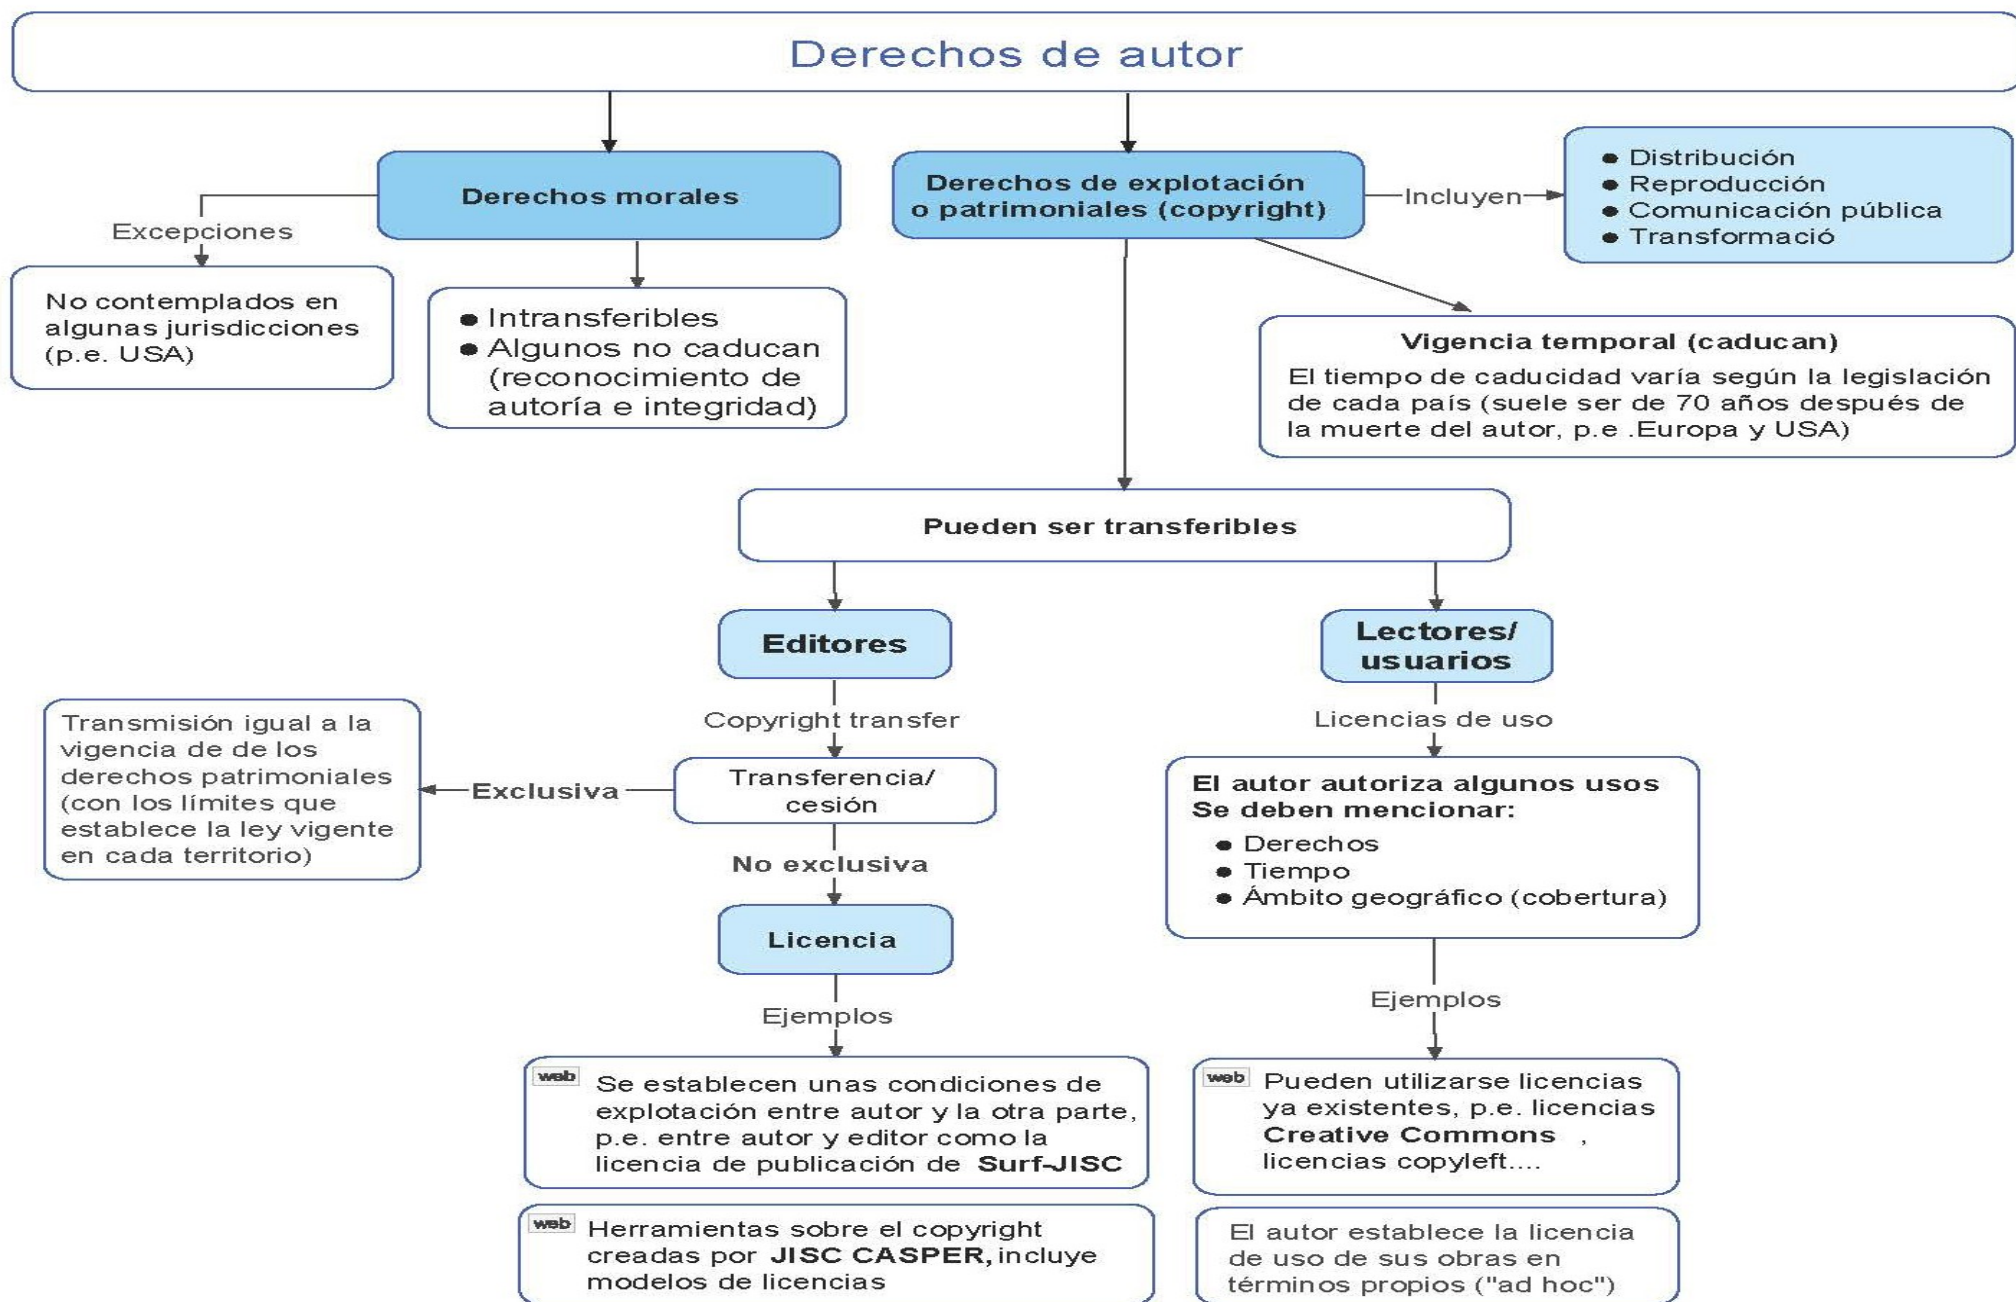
Derechos de autor

Derechos morales

Excepciones

No contemplados en algunas jurisdicciones (p.e. USA)

- Intransferibles
- Algunos no caducan (reconocimiento de autoría e integridad)

Derechos de explotación o patrimoniales (copyright)

Incluyen

- Distribución
- Reproducción
- Comunicación pública
- Transformació

Vigencia temporal (caducan)
El tiempo de caducidad varía según la legislación de cada país (suele ser de 70 años después de la muerte del autor, p.e .Europa y USA)

Pueden ser transferibles

Editores

Copyright transfer

Transferencia/ cesión

Exclusiva

Transmisión igual a la vigencia de de los derechos patrimoniales (con los límites que establece la ley vigente en cada territorio)

No exclusiva

Licencia

Ejemplos

web Se establecen unas condiciones de explotación entre autor y la otra parte, p.e. entre autor y editor como la licencia de publicación de Surf-JISC

web Herramientas sobre el copyright creadas por JISC CASPER, incluye modelos de licencias

Lectores/ usuarios

Licencias de uso

El autor autoriza algunos usos
Se deben mencionar:
- Derechos
- Tiempo
- Ámbito geográfico (cobertura)

Ejemplos

web Pueden utilizarse licencias ya existentes, p.e. licencias Creative Commons , licencias copyleft....

El autor establece la licencia de uso de sus obras en términos propios ("ad hoc")